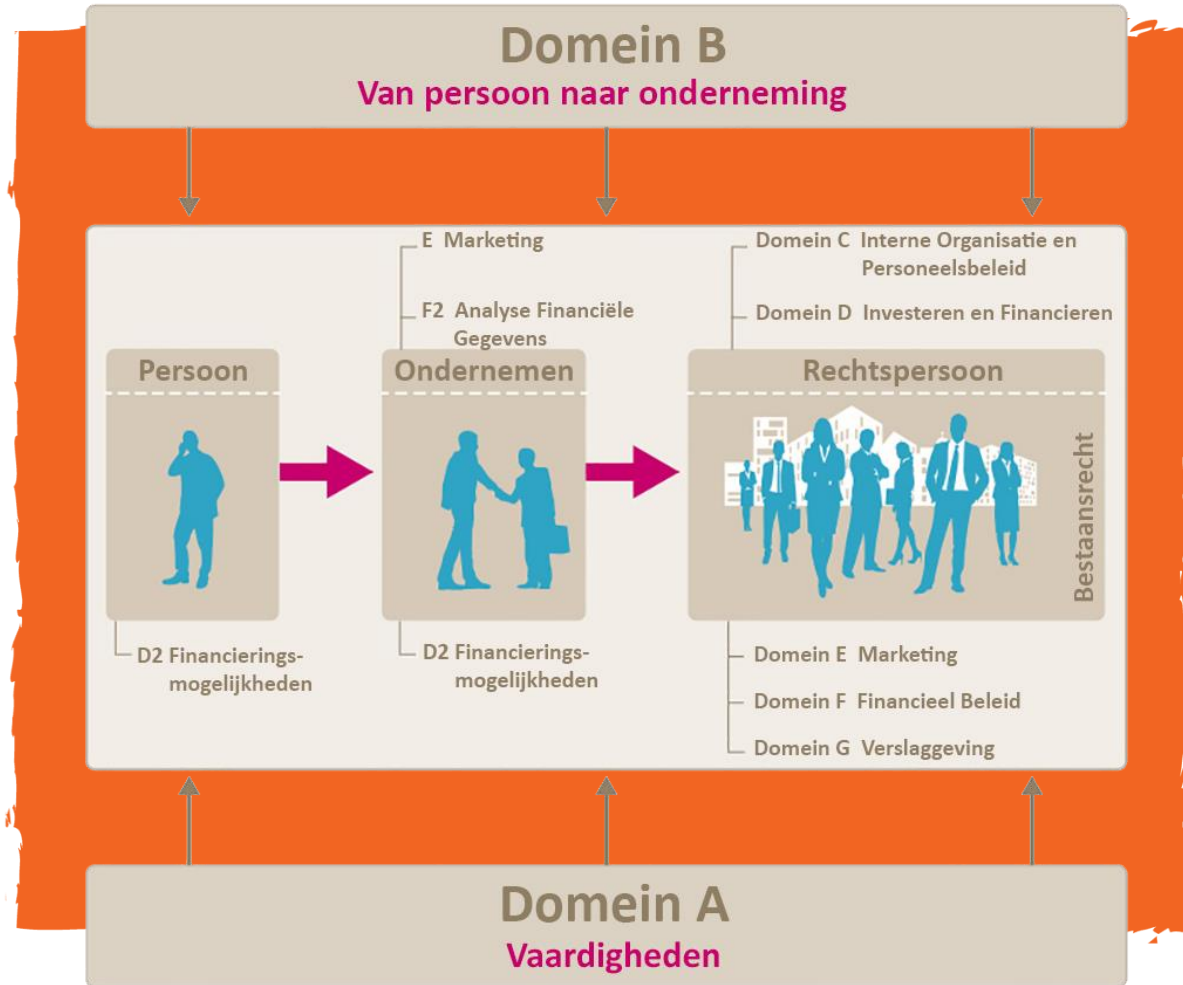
Domein B
Van persoon naar onderneming

E Marketing

F2 Analyse Financiële Gegevens

Domein C Interne Organisatie en Personeelsbeleid

Domein D Investeren en Financieren

Persoon

Ondernemen

Rechtspersoon

Bestaansrecht

D2 Financieringsmogelijkheden

D2 Financieringsmogelijkheden

Domein E Marketing

Domein F Financieel Beleid

Domein G Verslaggeving

Domein A
Vaardigheden